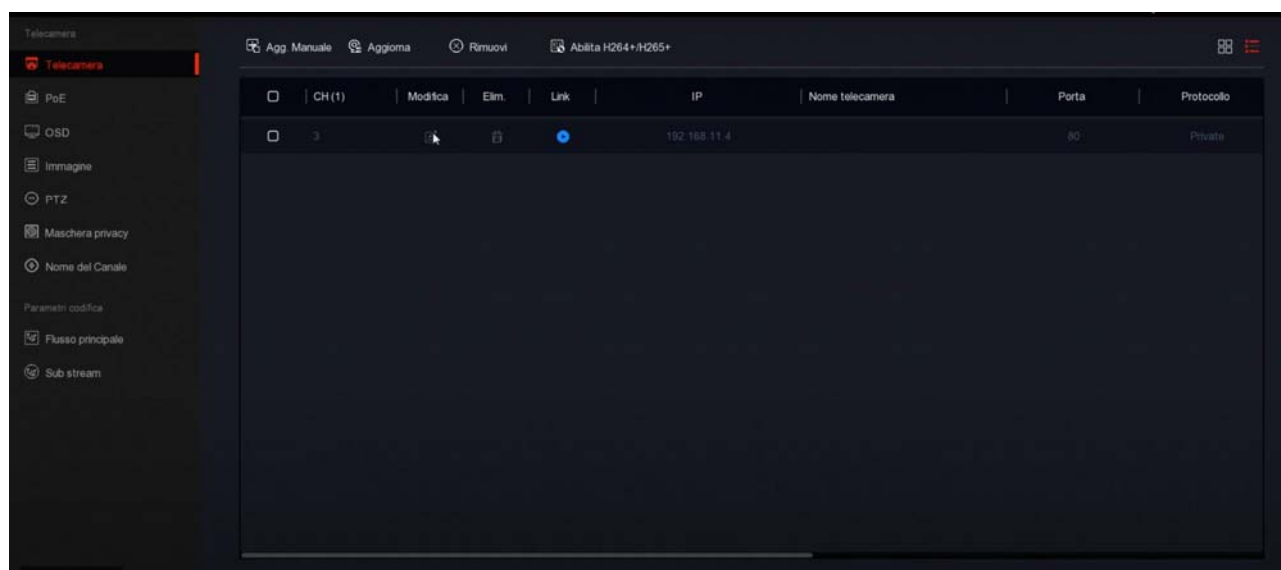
Telecamera

Telecamera

PoE

OSD

Immagine

PTZ

Maschera privacy

Nome del Canale

Parametri codifica

Flusso principale

Sub stream

Agg. Manuale Aggiorna Rimuovi Abilita H264+/H265+

| | CH (1) | Modifica | Elim. | Link | IP | Nome telecamera | Porta | Protocollo |
|---|---|---|---|---|---|---|---|---|
| | 3 | | | | 192.168.11.4 | | 80 | Private |